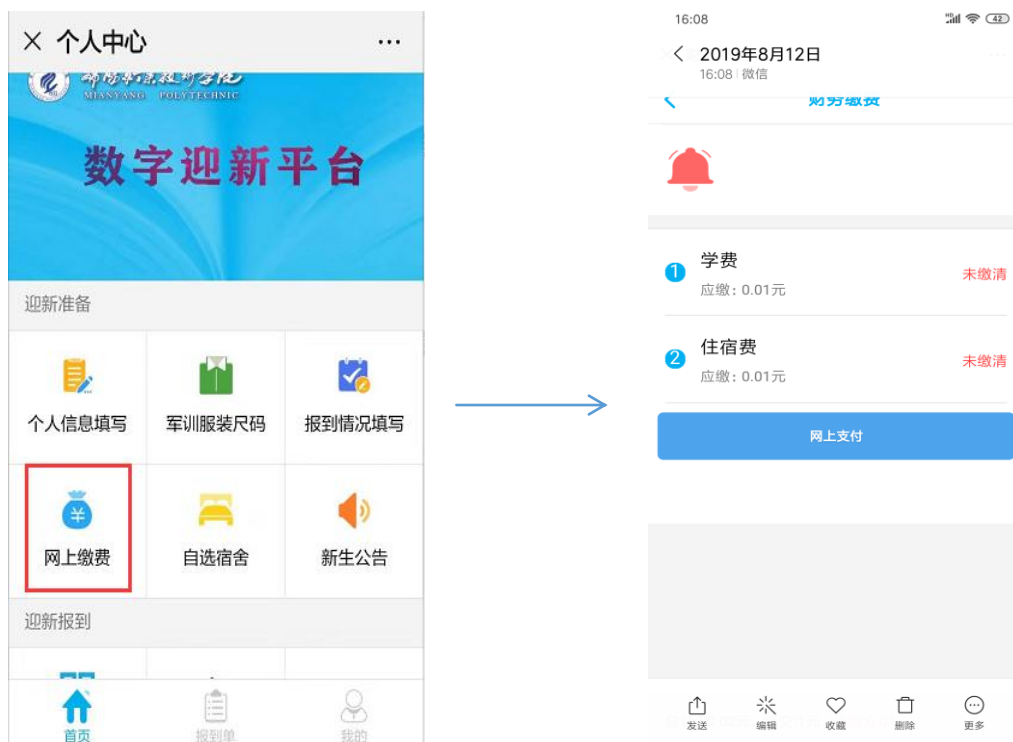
× 个人中心 ···

绵阳职业技术学院
MIANYANG POLYTECHNIC

数字迎新平台

迎新准备

个人信息填写

军训服装尺码

报到情况填写

网上缴费

自选宿舍

新生公告

迎新报到

首页

报到单

我的

16:08

2019年8月12日
16:08 | 微信

财务缴费

1 学费
应缴：0.01元
未缴清

2 住宿费
应缴：0.01元
未缴清

网上支付

发送

编辑

收藏

删除

更多